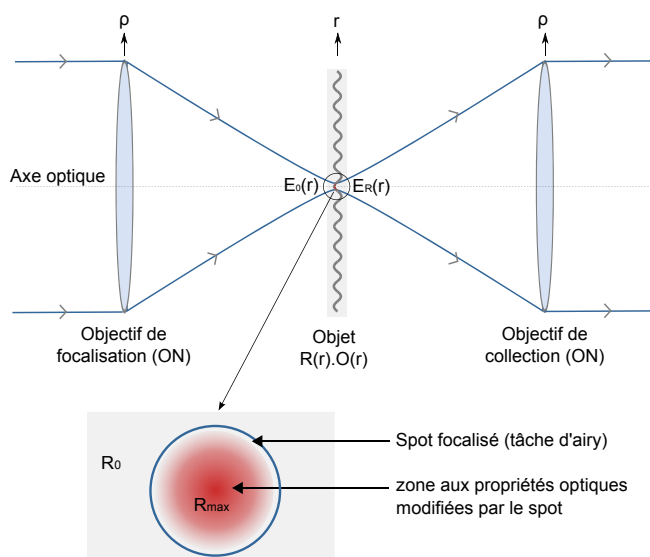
ρ

r

ρ

Axe optique

$E_0(r)$

$E_R(r)$

Objectif de focalisation (ON)

Objet R(r).O(r)

Objectif de collection (ON)

$R_0$

$R_{max}$

Spot focalisé (tâche d'airy)

zone aux propriétés optiques modifiées par le spot